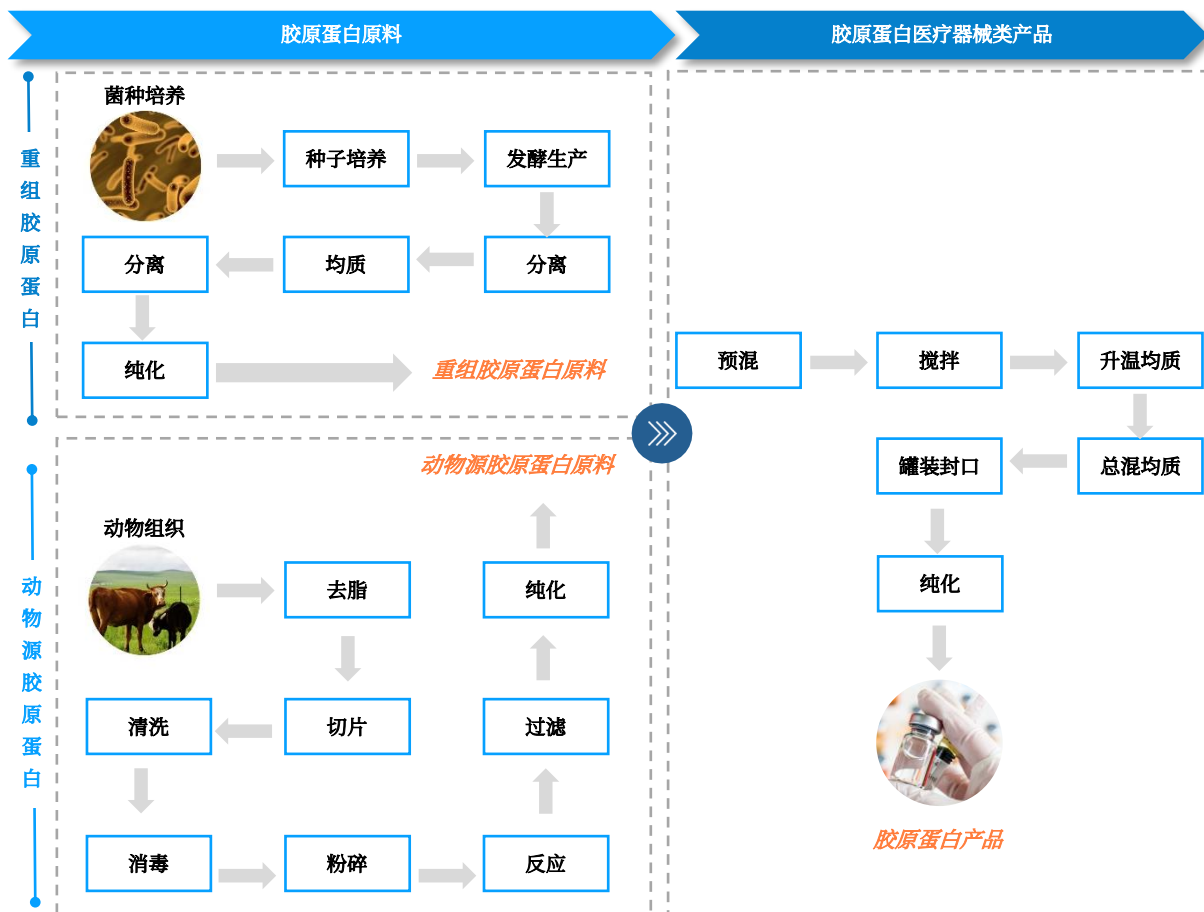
胶原蛋白原料

胶原蛋白医疗器械类产品

重组胶原蛋白

菌种培养

种子培养

发酵生产

分离

均质

分离

纯化

重组胶原蛋白原料

动物源胶原蛋白

动物源胶原蛋白原料

动物组织

去脂

纯化

切片

清洗

过滤

消毒

粉碎

反应

预混

搅拌

升温均质

罐装封口

总混均质

纯化

胶原蛋白产品